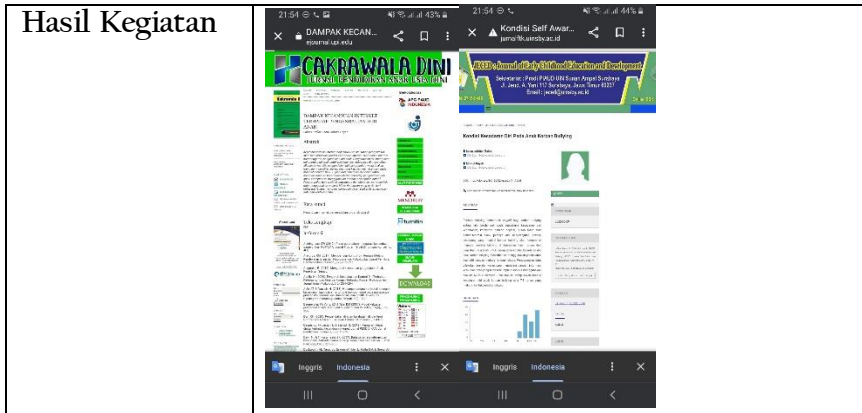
| Hasil Kegiatan | 21:54 43% DAMPAK KECAN... ejournal.upi.edu CAKRAWALA DINI JURNAL PENDIDIKAN ANAK USIA DINI Abstrak DOWNLOAD Inggris Indonesia 21:54 44% Kondisi Self Awar... jurnal.ftk.uinsby.ac.id JECED: Journal of Early Childhood Education and Development Sekretariat: Prodi PIAUD UIN Sunan Ampel Surabaya Jl. Jend. A. Yani 117 Surabaya, Jawa Timur 60237 Email: jeced@uinsby.ac.id Kondisi Kesadaran Diri Pada Anak Korban Bullying Inggris Indonesia |
|---|---|